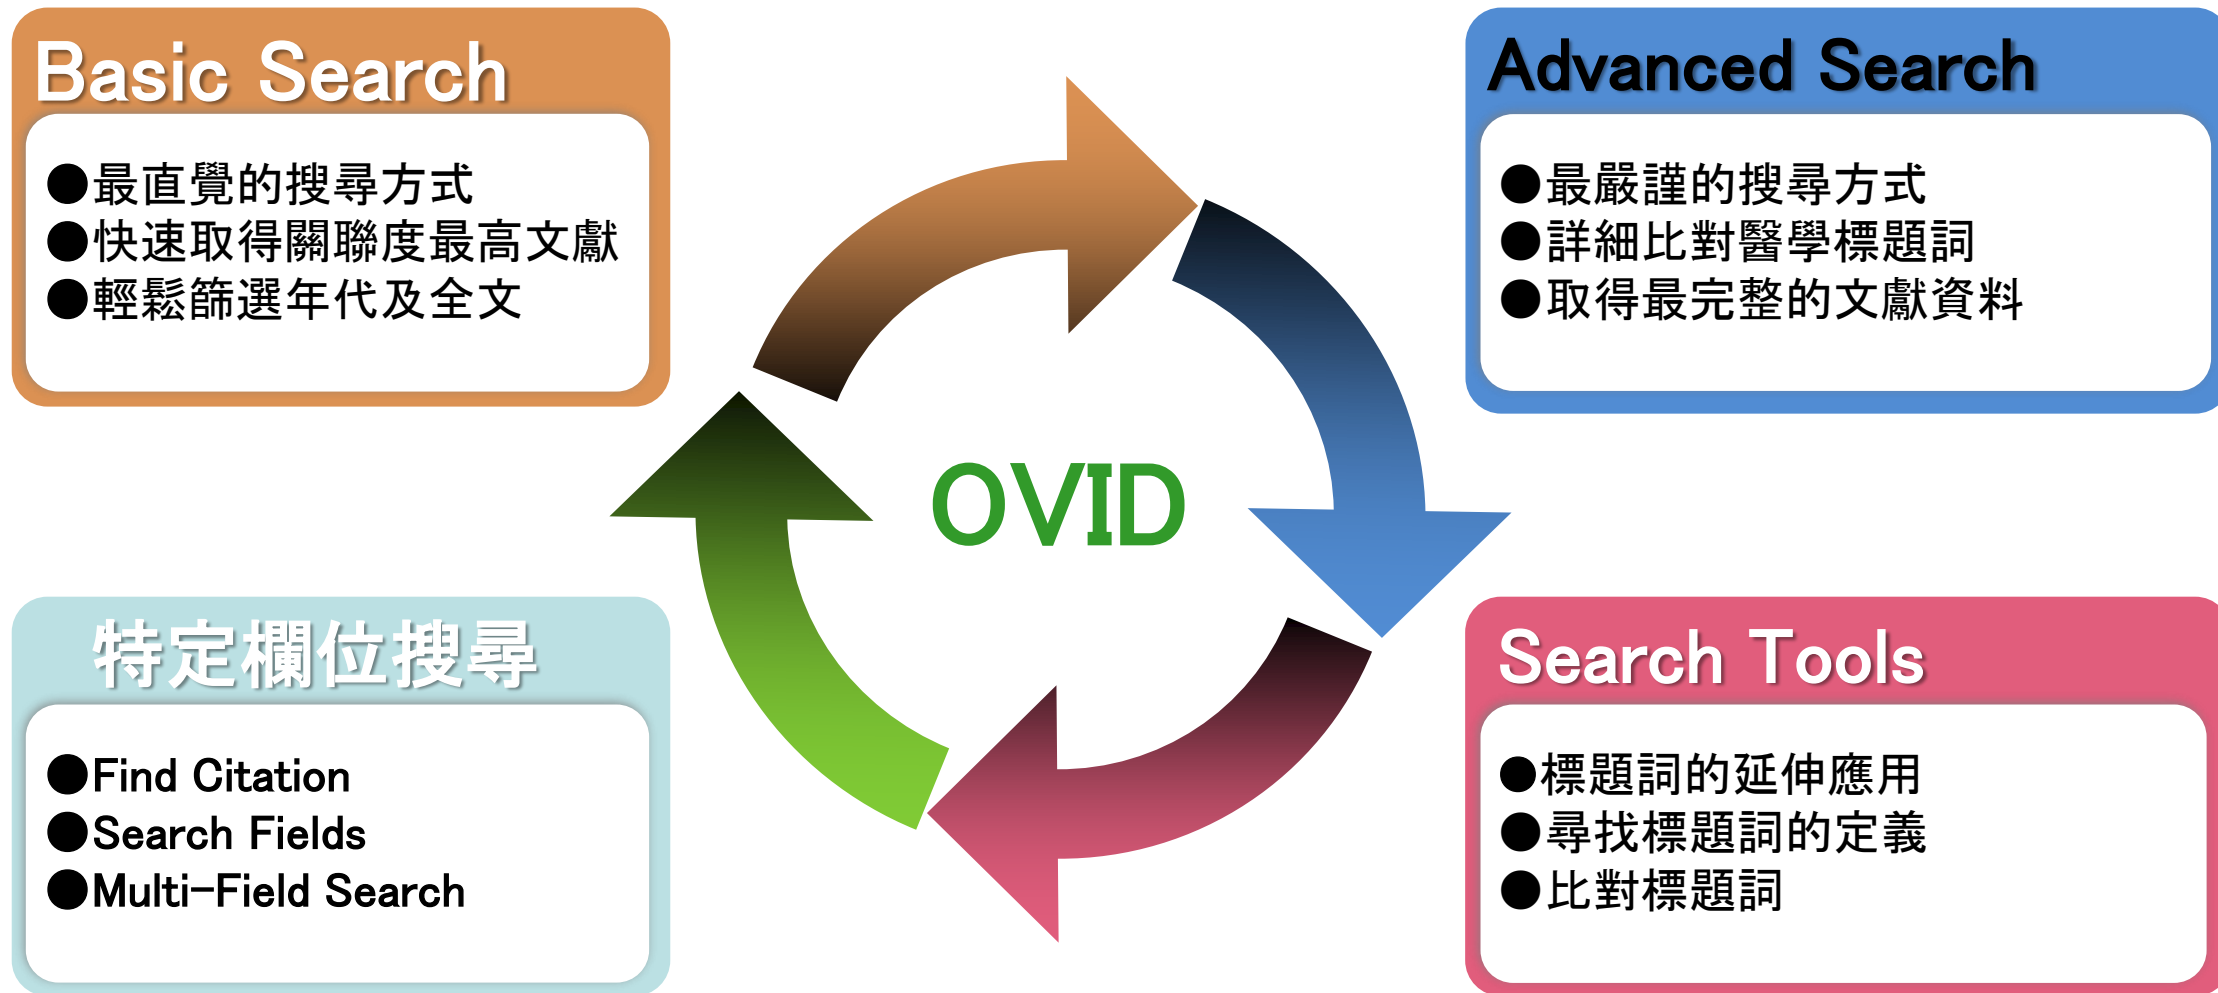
Basic Search

●最直覺的搜尋方式
●快速取得關聯度最高文獻
●輕鬆篩選年代及全文

Advanced Search

●最嚴謹的搜尋方式
●詳細比對醫學標題詞
●取得最完整的文獻資料

OVID

特定欄位搜尋

●Find Citation
●Search Fields
●Multi-Field Search

Search Tools

●標題詞的延伸應用
●尋找標題詞的定義
●比對標題詞